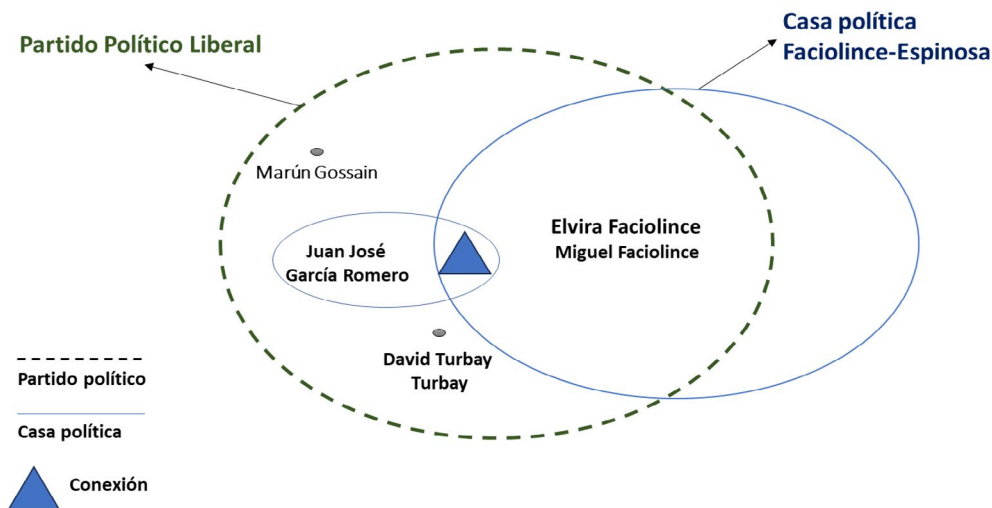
Partido Político Liberal

Casa política
Faciolince-Espinosa

Marún Gossain

Juan José
García Romero

Elvira Faciolince
Miguel Faciolince

David Turbay
Turbay

Partido político

Casa política

Conexión